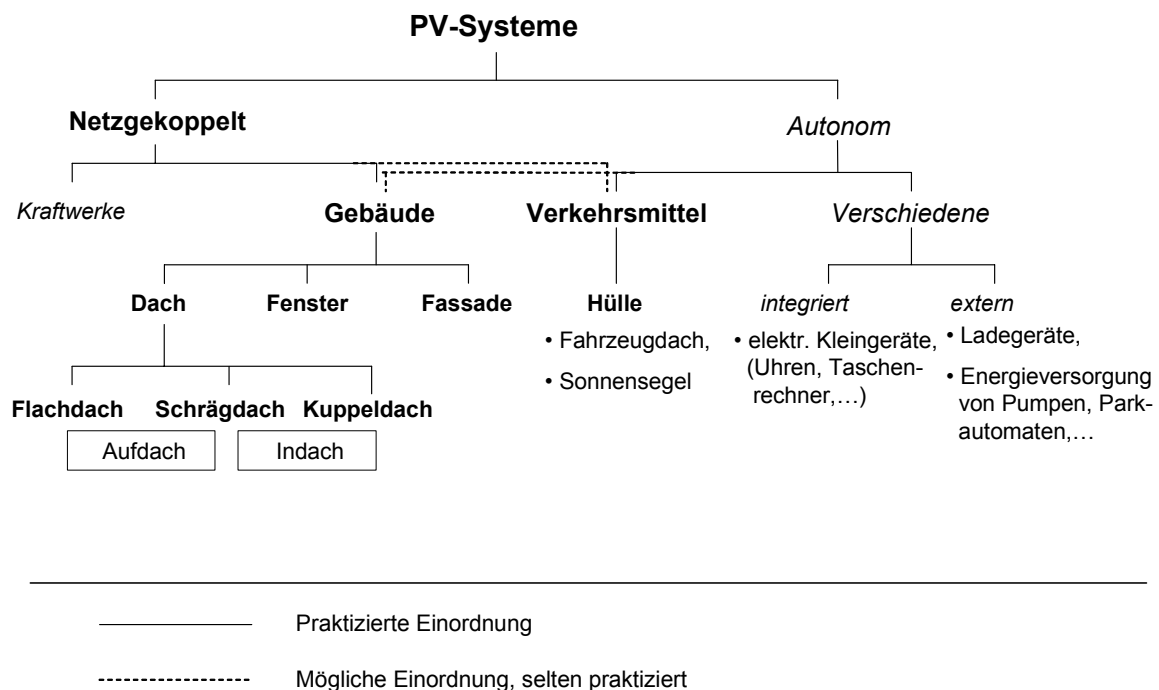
PV-Systeme

Netzgekoppelt

Autonom

Kraftwerke

Gebäude

Verkehrsmittel

Verschiedene

Dach

Fenster

Fassade

Hülle

• Fahrzeugdach,

• Sonnensegel

integriert

• elektr. Kleingeräte, (Uhren, Taschenrechner,…)

extern

• Ladegeräte,

• Energieversorgung von Pumpen, Parkautomaten,…

Flachdach

Schrägdach

Kuppeldach

Aufdach

Indach

Praktizierte Einordnung

Mögliche Einordnung, selten praktiziert